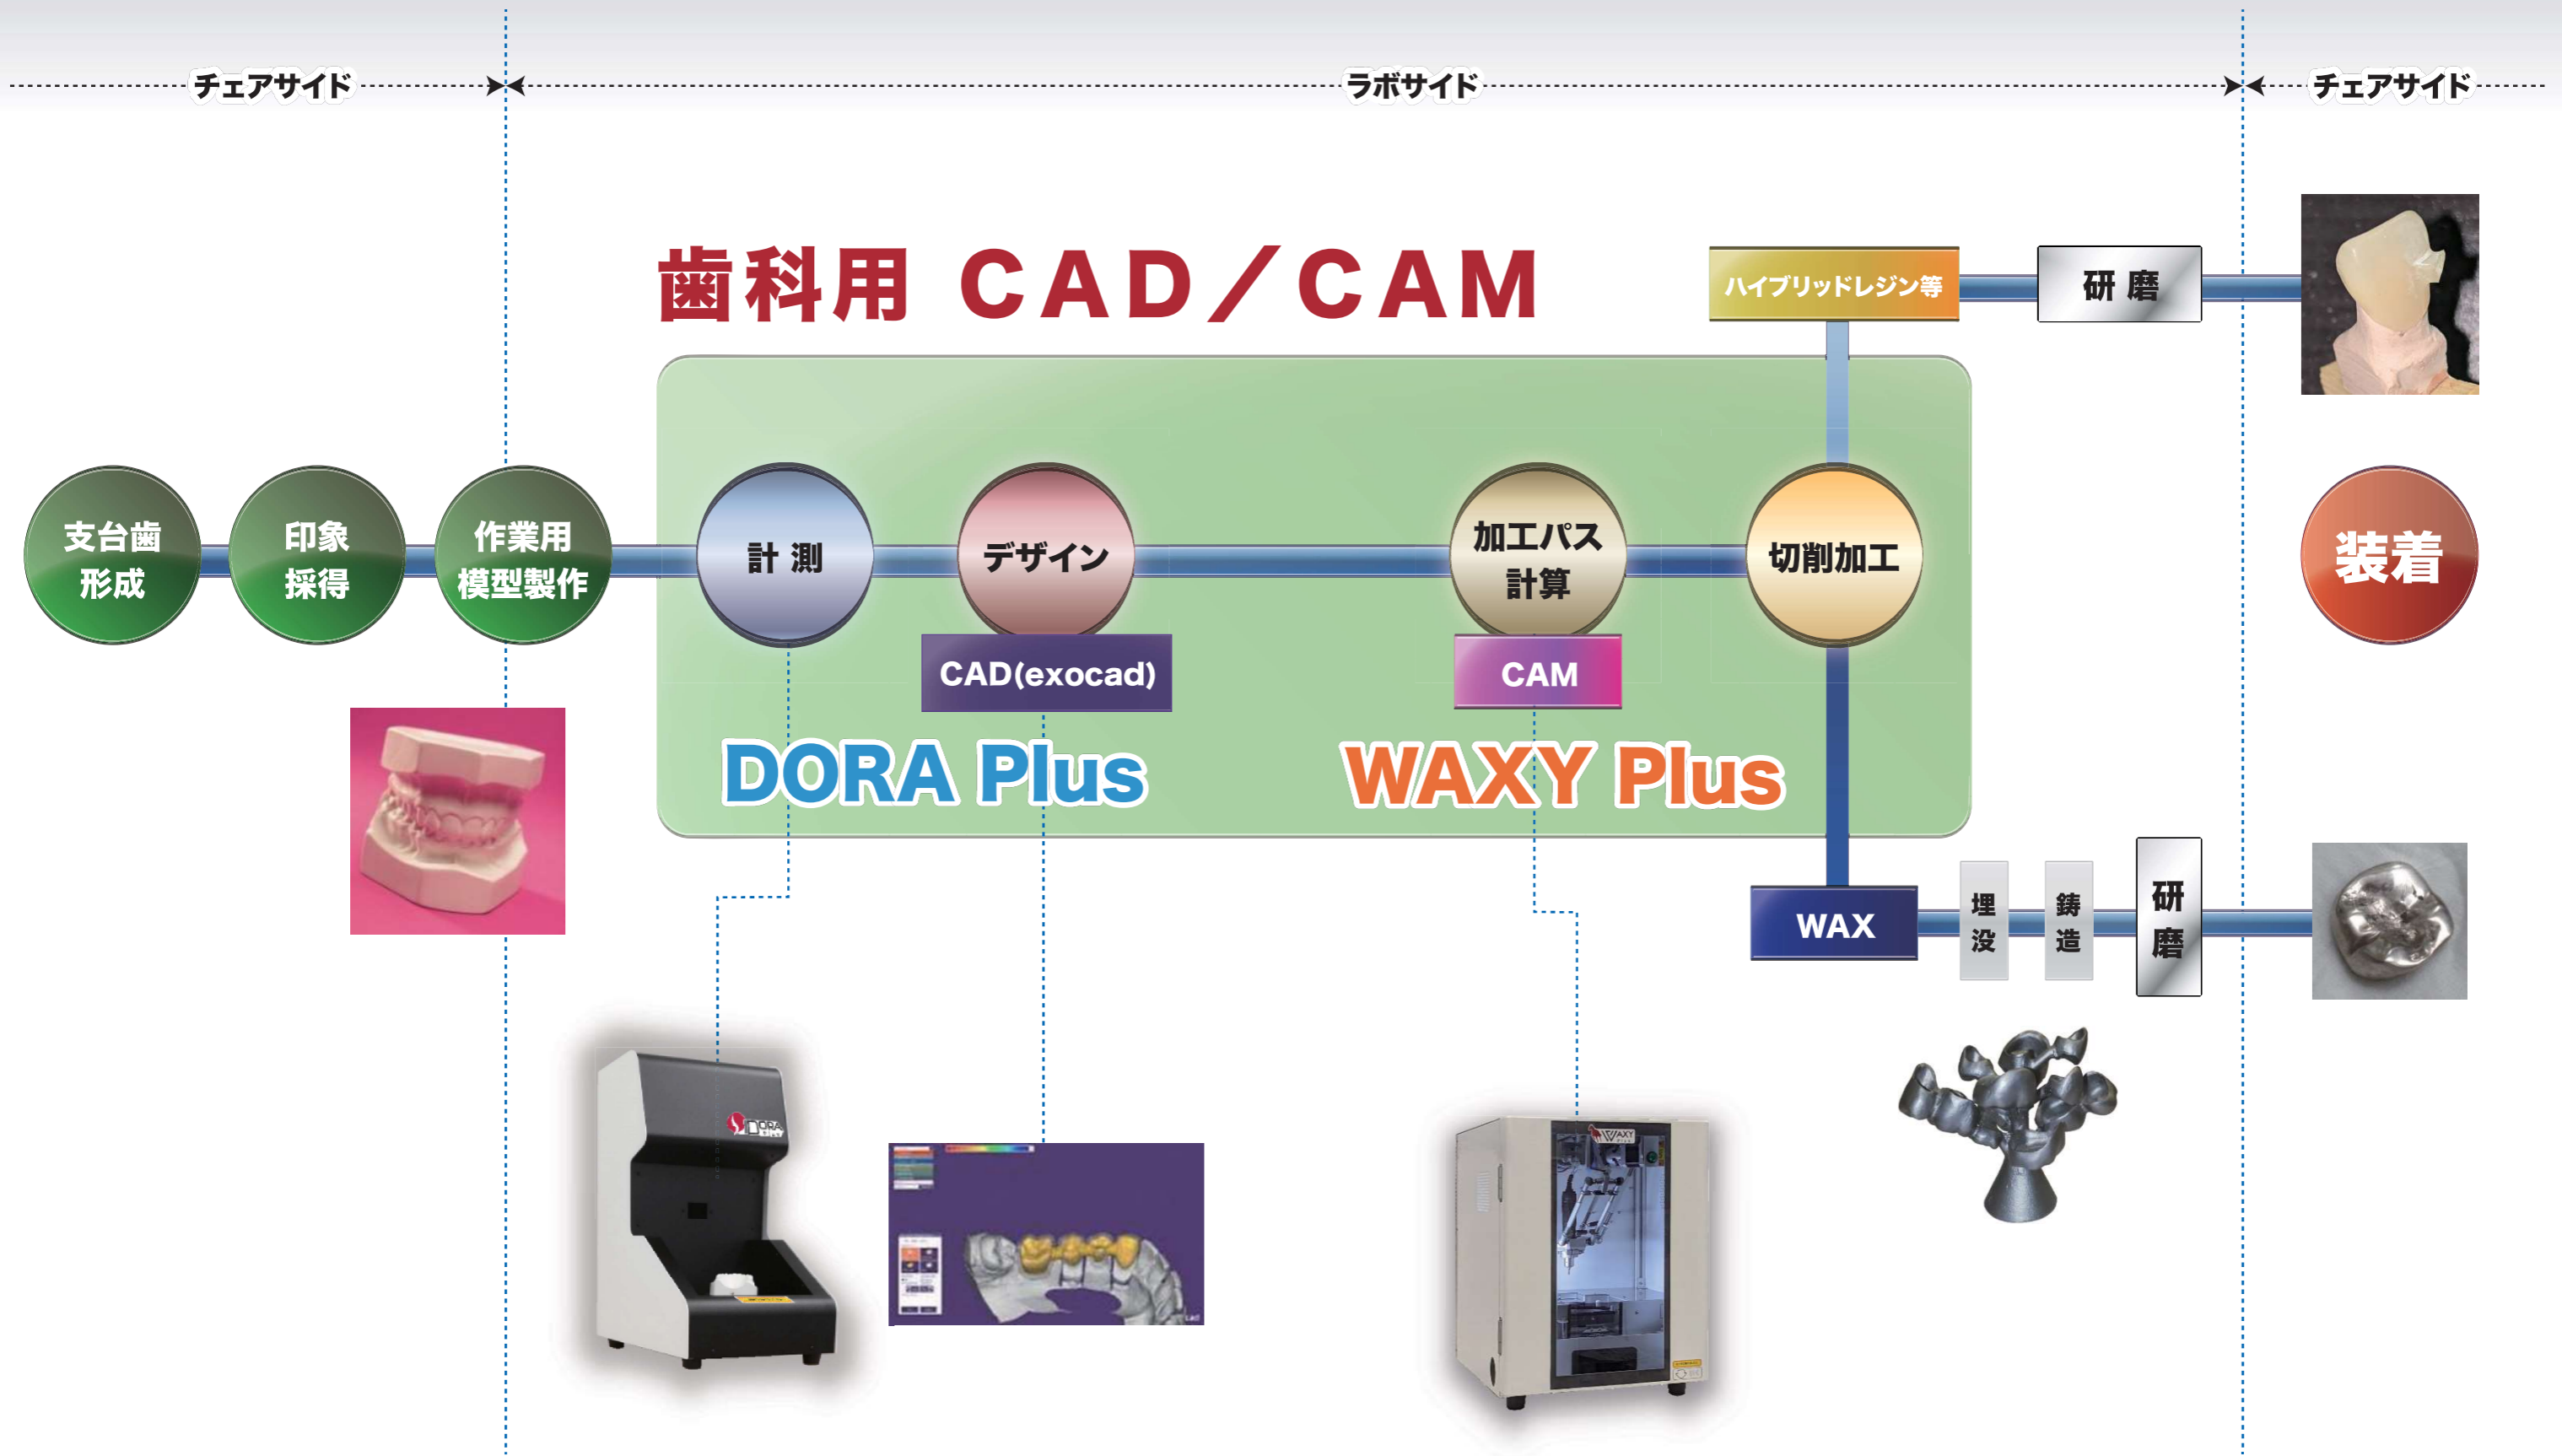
チェアサイド

ラボサイド

チェアサイド

歯科用 CAD／CAM

ハイブリッドレジン等

研磨

支台歯形成

印象採得

作業用模型製作

計測

デザイン

加工パス計算

切削加工

装着

CAD(exocad)

CAM

DORA Plus

WAXY Plus

WAX

埋没

鋳造

研磨